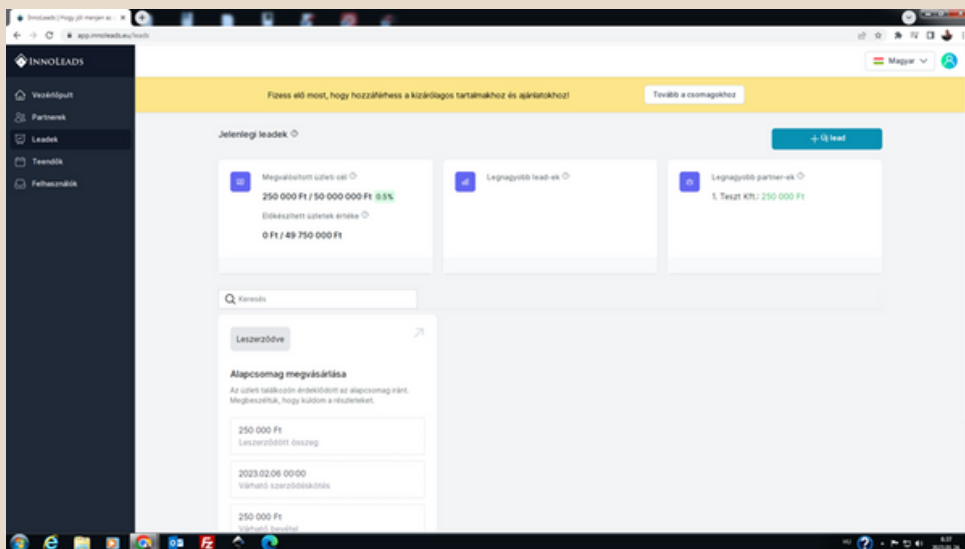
InnoLeads | Hogy jól menjen az... ×

app.innoleads.eu/leads

INNOLEADS

Magyar

Vezérlőpult
Partnerek
Leadek
Teendők
Felhasználók

Fizess elő most, hogy hozzáférhess a kizárólagos tartalmakhoz és ajánlatokhoz!

Tovább a csomagokhoz

Jelenlegi leadek

+ Új lead

Megvalósított üzleti cél
250 000 Ft / 50 000 000 Ft 0.5%
Előkészített üzletek értéke
0 Ft / 49 750 000 Ft

Legnagyobb lead-ek

Legnagyobb partner-ek
1. Teszt Kft.: 250 000 Ft

Keresés

Leszerződve

Alapcsomag megvásárlása

Az üzleti találkozón érdeklődött az alapcsomag iránt. Megbeszéltük, hogy küldöm a részleteket.

250 000 Ft
Leszerződött összeg

2023.02.06 00:00
Várható szerződéskötés

250 000 Ft
Várható bevétel